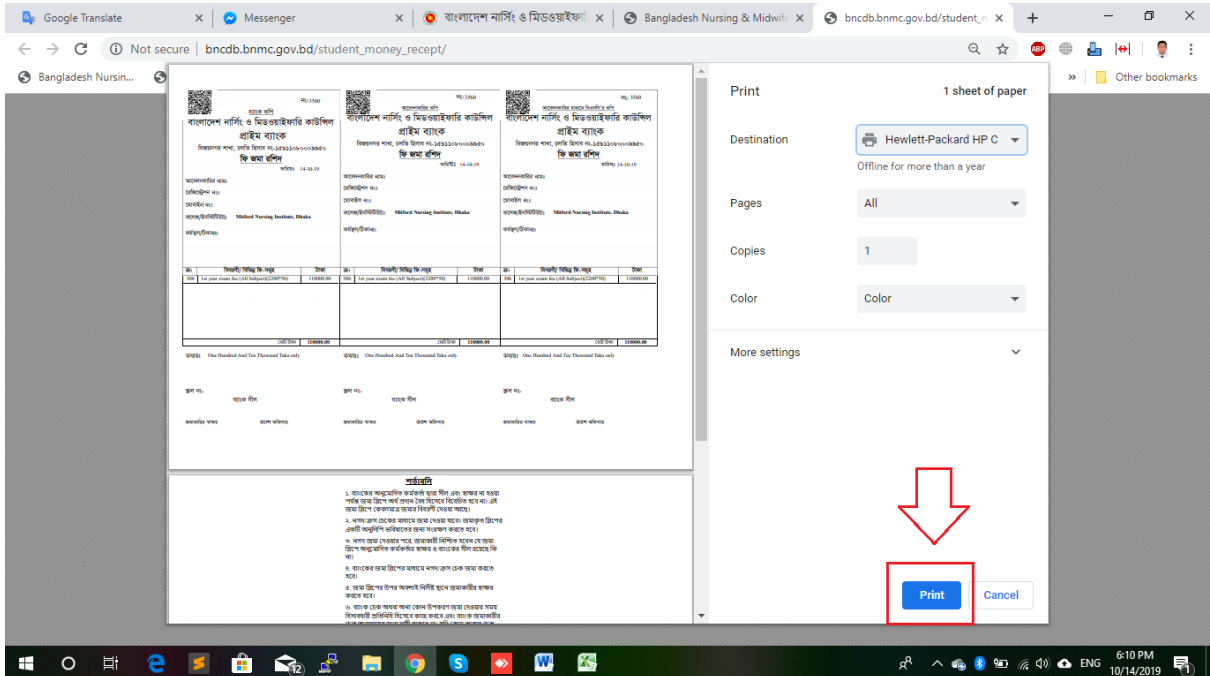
Google Translate | Messenger | বাংলাদেশ নার্সিং ও মিডওয়াইফা | Bangladesh Nursing & Midwife | bncdb.bnmc.gov.bd/student_m

Not secure | bncdb.bnmc.gov.bd/student_money_recept/

Bangladesh Nursin...

Other bookmarks

নং:3560
ব্যাংকের কপি
বাংলাদেশ নার্সিং ও মিডওয়াইফারি কাউন্সিল
প্রাইম ব্যাংক
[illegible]
ফি জমা রশিদ
তারিখ: 14-10-19
আবেদনকারির নাম:
রেজিষ্ট্রেশন নং:
মোবাইল নং:
কলেজ/ইনস্টিটিউট: Mitford Nursing Institute, Dhaka
কর্মস্থল/ঠিকানা:

| ক্র: | বিবরণী/ বিভিন্ন ফি-সমূহ | টাকা |
|---|---|---|
| 306 | 1st year exam fee (All Subject)(2200*50) | 110000.00 |
| | মোট টাকা | 110000.00 |

কথায়: One Hundred And Ten Thousand Taka only
স্ক্রল নং:
ব্যাংক সীল
জমাকারির স্বাক্ষর
ব্যাংক অফিসার

নং:3560
আবেদনকারির কপি
বাংলাদেশ নার্সিং ও মিডওয়াইফারি কাউন্সিল
প্রাইম ব্যাংক
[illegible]
ফি জমা রশিদ
তারিখ: 14-10-19
আবেদনকারির নাম:
রেজিষ্ট্রেশন নং:
মোবাইল নং:
কলেজ/ইনস্টিটিউট: Mitford Nursing Institute, Dhaka
কর্মস্থল/ঠিকানা:

| ক্র: | বিবরণী/ বিভিন্ন ফি-সমূহ | টাকা |
|---|---|---|
| 306 | 1st year exam fee (All Subject)(2200*50) | 110000.00 |
| | মোট টাকা | 110000.00 |

কথায়: One Hundred And Ten Thousand Taka only
স্ক্রল নং:
ব্যাংক সীল
জমাকারির স্বাক্ষর
ব্যাংক অফিসার

নং:3560
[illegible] কপি
বাংলাদেশ নার্সিং ও মিডওয়াইফারি কাউন্সিল
প্রাইম ব্যাংক
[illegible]
ফি জমা রশিদ
তারিখ: 14-10-19
আবেদনকারির নাম:
রেজিষ্ট্রেশন নং:
মোবাইল নং:
কলেজ/ইনস্টিটিউট: Mitford Nursing Institute, Dhaka
কর্মস্থল/ঠিকানা:

| ক্র: | বিবরণী/ বিভিন্ন ফি-সমূহ | টাকা |
|---|---|---|
| 306 | 1st year exam fee (All Subject)(2200*50) | 110000.00 |
| | মোট টাকা | 110000.00 |

কথায়: One Hundred And Ten Thousand Taka only
স্ক্রল নং:
ব্যাংক সীল
জমাকারির স্বাক্ষর
ব্যাংক অফিসার

শর্তাবলি
১. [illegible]
২. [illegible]
৩. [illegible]
৪. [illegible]
৫. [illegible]
৬. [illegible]

Print
1 sheet of paper
Destination
Hewlett-Packard HP C
Offline for more than a year
Pages
All
Copies
1
Color
Color
More settings
Print
Cancel

ENG
6:10 PM
10/14/2019